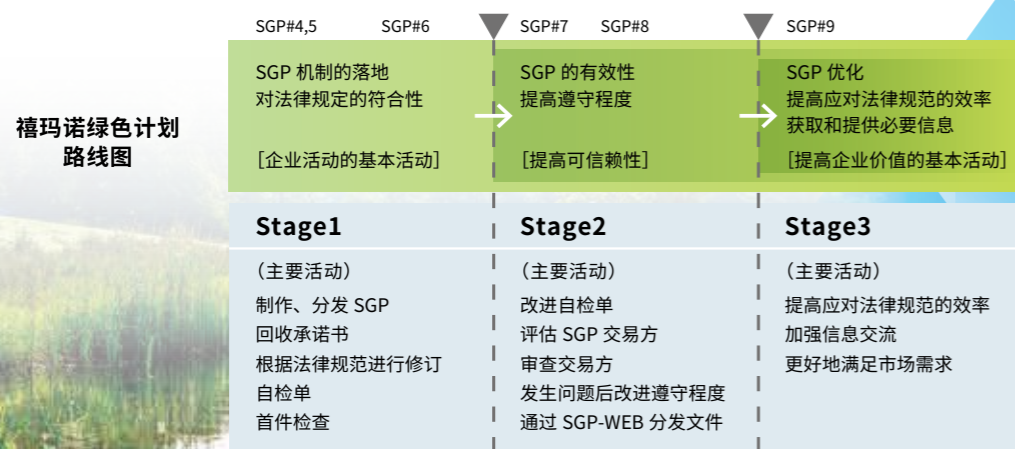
禧玛诺绿色计划路线图

SGP#4,5 SGP#6 SGP#7 SGP#8 SGP#9

SGP 机制的落地
对法律规定的符合性

[企业活动的基本活动]

SGP 的有效性
提高遵守程度

[提高可信赖性]

SGP 优化
提高应对法律规范的效率
获取和提供必要信息

[提高企业价值的基本活动]

Stage1

（主要活动）
制作、分发 SGP
回收承诺书
根据法律规范进行修订
自检单
首件检查

Stage2

（主要活动）
改进自检单
评估 SGP 交易方
审查交易方
发生问题后改进遵守程度
通过 SGP-WEB 分发文件

Stage3

（主要活动）
提高应对法律规范的效率
加强信息交流
更好地满足市场需求